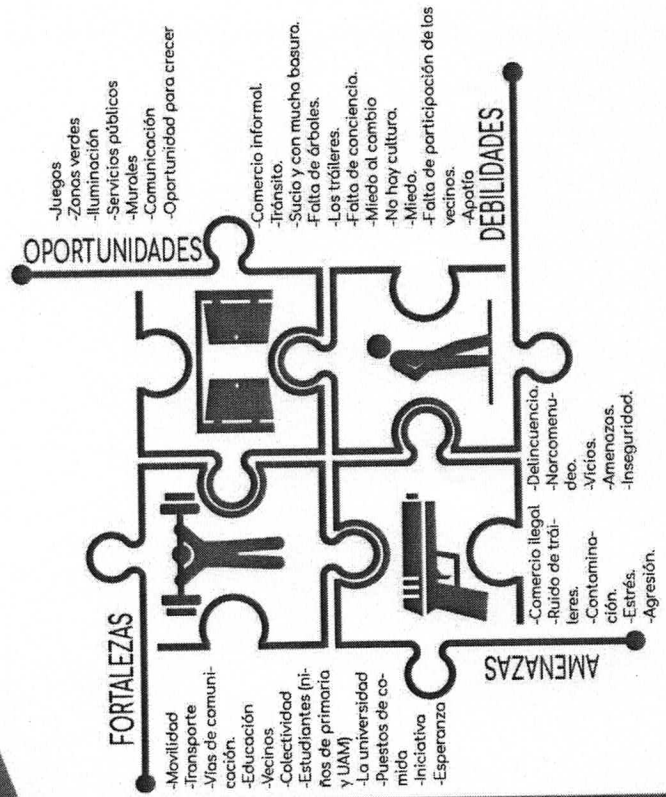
OPORTUNIDADES

-Juegos
-Zonas verdes
-Iluminación
-Servicios públicos
-Murales
-Comunicación
-Oportunidad para crecer

DEBILIDADES

-Comercio informal.
-Tránsito.
-Sucio y con mucho basura.
-Falta de árboles.
-Los tráileres.
-Falta de conciencia.
-Miedo al cambio
-No hay cultura.
-Miedo.
-Falta de participación de los vecinos.
-Apatía

FORTALEZAS

-Movilidad
-Transporte
-Vías de comunicación.
-Educación
-Vecinos
-Colectividad
-Estudiantes (niños de primaria y UAM)
-La universidad
-Puestos de comida
-Iniciativa
-Esperanza

AMENAZAS

-Comercio ilegal
-Ruido de tráileres.
-Contaminación.
-Estrés.
-Agresión.
-Delincuencia.
-Narcomenudeo.
-Vicios.
-Amenazas.
-Inseguridad.